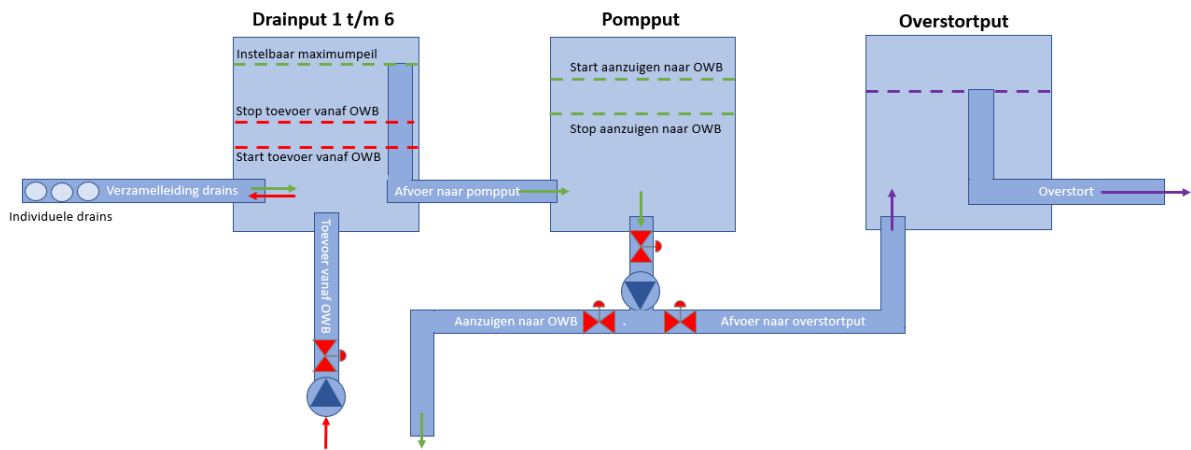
Drainput 1 t/m 6

Instelbaar maximumpeil

Stop toevoer vanaf OWB

Start toevoer vanaf OWB

Verzamelleiding drains

Individuele drains

Toevoer vanaf OWB

Afvoer naar pompput

Pompput

Start aanzuigen naar OWB

Stop aanzuigen naar OWB

Aanzuigen naar OWB

Afvoer naar overstortput

Overstortput

Overstort